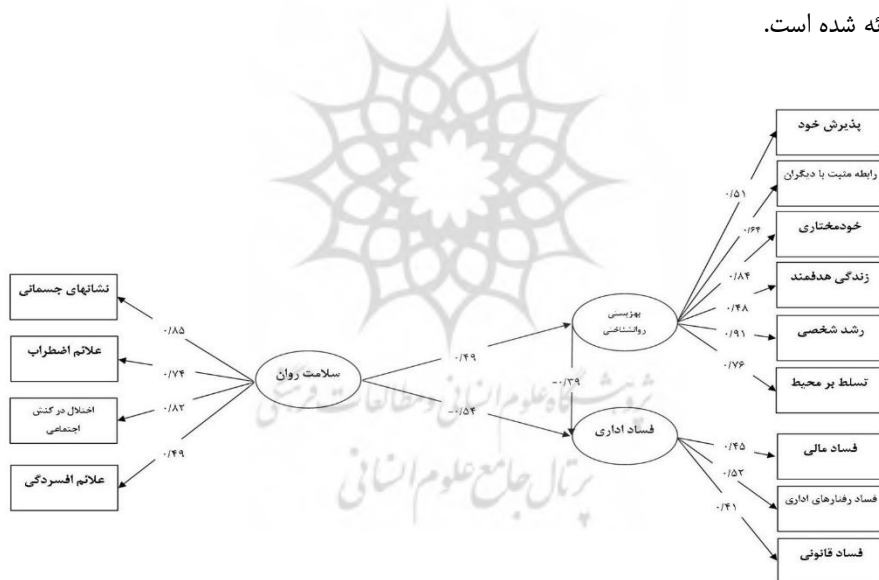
ئه شده است.

نشانهای جسمانی
علائم اضطراب
اختلال در کنش اجتماعی
علائم افسردگی
۰/۸۵
۰/۷۴
۰/۸۲
۰/۴۹
سلامت روان
۰/۴۹
۰/۵۴
-۰/۳۹
بهزیستی روانشناختی
فساد اداری
۰/۵۱
۰/۶۴
۰/۸۴
۰/۴۸
۰/۹۱
۰/۷۶
پذیرش خود
رابطه مثبت با دیگران
خودمختاری
زندگی هدفمند
رشد شخصی
تسلط بر محیط
۰/۴۵
۰/۵۲
۰/۴۱
فساد مالی
فساد رفتارهای اداری
فساد قانونی
پژوهشگاه علوم انسانی و مطالعات فرهنگی
پرتال جامع علوم انسانی